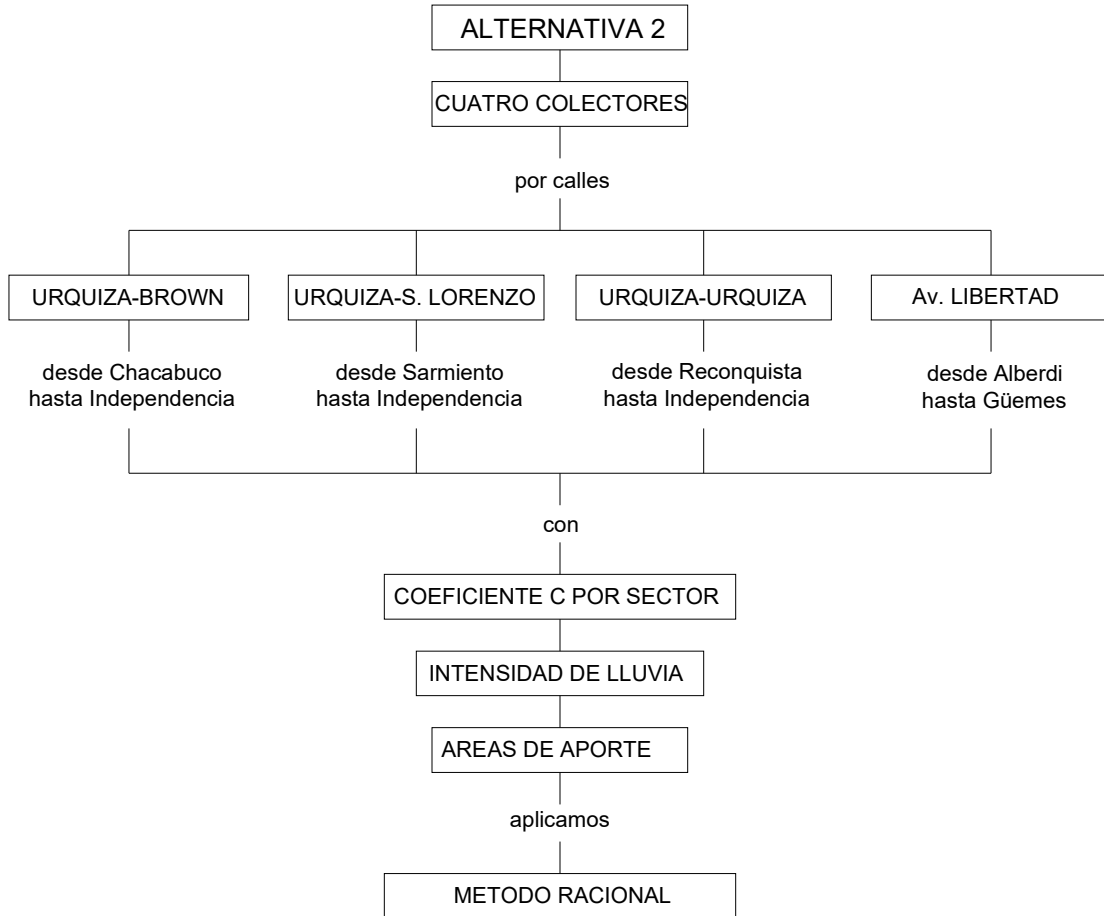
ALTERNATIVA 2

CUATRO COLECTORES

por calles

URQUIZA-BROWN

desde Chacabuco hasta Independencia

URQUIZA-S. LORENZO

desde Sarmiento hasta Independencia

URQUIZA-URQUIZA

desde Reconquista hasta Independencia

Av. LIBERTAD

desde Alberdi hasta Güemes

con

COEFICIENTE C POR SECTOR

INTENSIDAD DE LLUVIA

AREAS DE APORTE

aplicamos

METODO RACIONAL